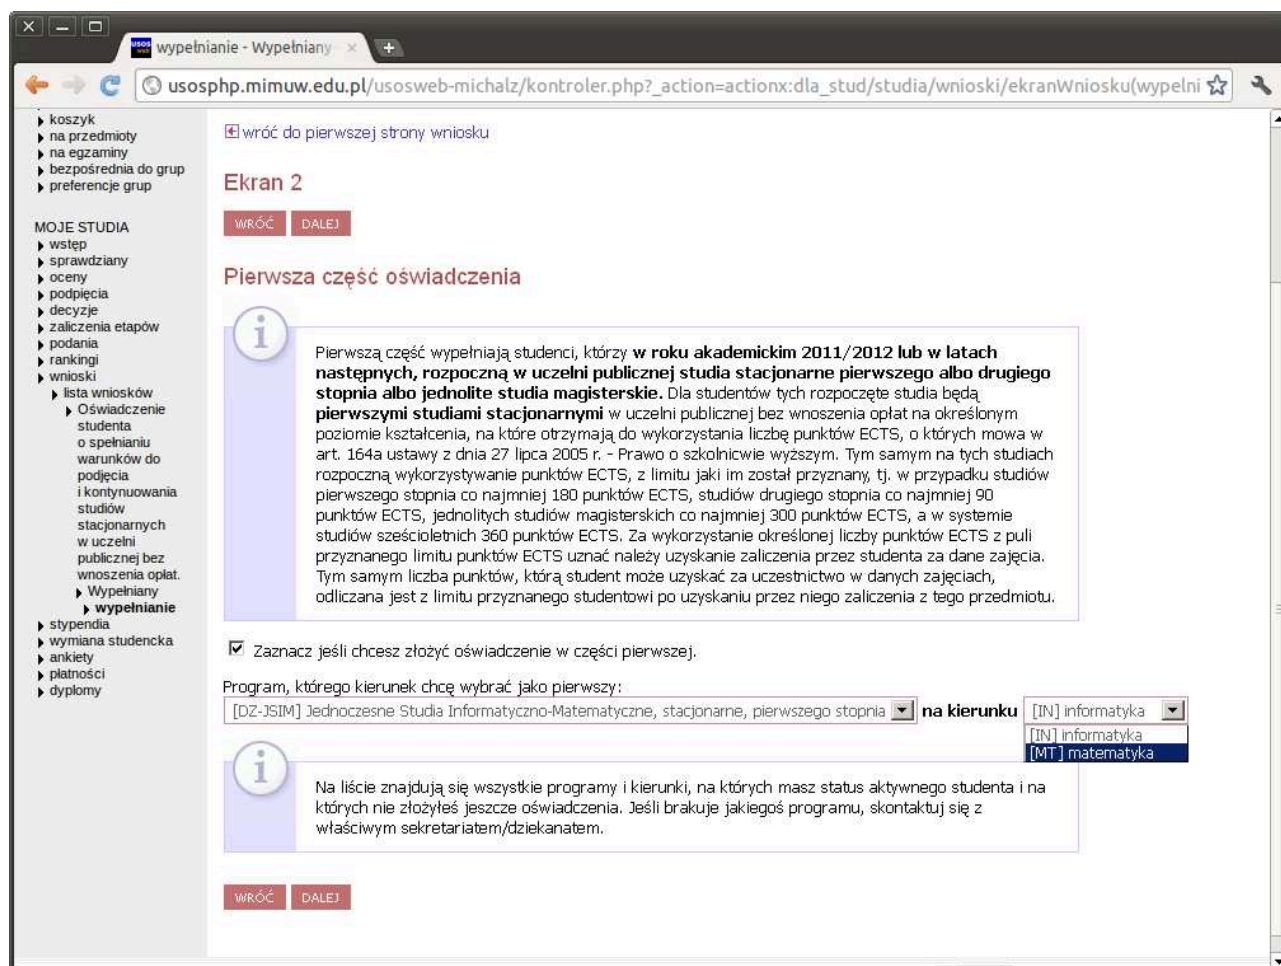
wypełnianie - Wypełniany ×

usosphp.mimuw.edu.pl/usosweb-michalz/kontroler.php?_action=actionx:dla_stud/studia/wnioski/ekranWniosku(wypelni

koszyk
na przedmioty
na egzaminy
bezpośrednia do grup
preferencje grup

MOJE STUDIA
wstęp
sprawdziany
oceny
podpięcia
decyzje
zaliczenia etapów
podania
rankingi
wnioski
lista wniosków
Oświadczenie studenta o spełnianiu warunków do podjęcia i kontynuowania studiów stacjonarnych w uczelni publicznej bez wnoszenia opłat.
Wypełniany
wypełnianie
stypendia
wymiana studencka
ankiety
płatności
dyplomy

wróć do pierwszej strony wniosku

Ekran 2

WRÓĆ DALEJ

Pierwsza część oświadczenia

Pierwszą część wypełniają studenci, którzy **w roku akademickim 2011/2012 lub w latach następnych, rozpoczną w uczelni publicznej studia stacjonarne pierwszego albo drugiego stopnia albo jednolite studia magisterskie.** Dla studentów tych rozpoczęte studia będą **pierwszymi studiami stacjonarnymi** w uczelni publicznej bez wnoszenia opłat na określonym poziomie kształcenia, na które otrzymają do wykorzystania liczbę punktów ECTS, o których mowa w art. 164a ustawy z dnia 27 lipca 2005 r. - Prawo o szkolnicwie wyższym. Tym samym na tych studiach rozpoczną wykorzystywanie punktów ECTS, z limitu jaki im został przyznany, tj. w przypadku studiów pierwszego stopnia co najmniej 180 punktów ECTS, studiów drugiego stopnia co najmniej 90 punktów ECTS, jednolitych studiów magisterskich co najmniej 300 punktów ECTS, a w systemie studiów sześcioletnich 360 punktów ECTS. Za wykorzystanie określonej liczby punktów ECTS z puli przyznanego limitu punktów ECTS uznać należy uzyskanie zaliczenia przez studenta za dane zajęcia. Tym samym liczba punktów, którą student może uzyskać za uczestnictwo w danych zajęciach, odliczana jest z limitu przyznanego studentowi po uzyskaniu przez niego zaliczenia z tego przedmiotu.

Zaznacz jeśli chcesz złożyć oświadczenie w części pierwszej.

Program, którego kierunek chcę wybrać jako pierwszy:
[DZ-JSIM] Jednoczesne Studia Informatyczno-Matematyczne, stacjonarne, pierwszego stopnia **na kierunku** [IN] informatyka
[IN] informatyka
[MT] matematyka

Na liście znajdują się wszystkie programy i kierunki, na których masz status aktywnego studenta i na których nie złożyłeś jeszcze oświadczenia. Jeśli brakuje jakiegoś programu, skontaktuj się z właściwym sekretariatem/dziekanatem.

WRÓĆ DALEJ